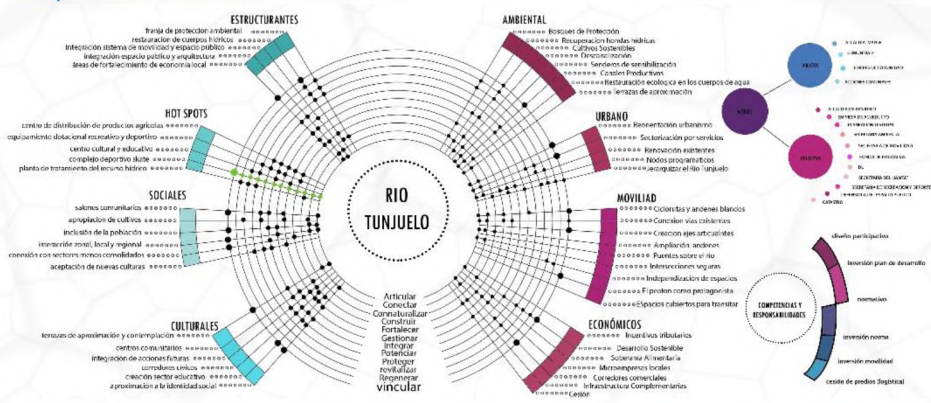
ESTRUCTURANTES
franja de protección ambiental
restauración de cuerpos hídricos
integración sistema de movilidad y espacio público
integración espacio público y arquitectura
áreas de fortalecimiento de economía local

HOT SPOTS
centro de distribución de productos agrícolas
equipamiento dotacional recreativo y deportivo
centro cultural y educativo
complejo deportivo skate
planta de tratamiento del recurso hídrico

SOCIALES
salones comunitarios
apropiación de cultivos
inclusión de la población
interacción zonal, local y regional
conexión con sectores menos consolidados
aceptación de nuevas culturas

CULTURALES
terrazas de aproximación y contemplación
centros comunitarios
integración de acciones futuras
corredores cívicos
creación sector educativo
aproximación a la identidad social

RIO
TUNJUELO

Articular
Conectar
Connaturalizar
Construir
Fortalecer
Gestionar
Integrar
Potenciar
Proteger
revitalizar
Regenerar
vincular

AMBIENTAL
Bosques de Protección
Recuperación rondas hídricas
Cultivos Sostenibles
Descontaminación
Senderos de sensibilización
Canales Productivos
Restauración ecológica en los cuerpos de agua
Terrazas de aproximación

URBANO
Reconexión urbanismo
Sectorización por servicios
Renovación existentes
Nodos programáticos
Jerarquizar el Rio Tunjuelo

MOVILIDAD
Ciclorutas y andenes blandos
Conectar vías existentes
Creación ejes articulantes
Ampliación andenes
Puentes sobre el río
Intersecciones seguras
Independización de espacios
El peatón como protagonista
Espacios cubiertos para transitar

ECONÓMICOS
Incentivos tributarios
Desarrollo Sostenible
Soberanía Alimentaria
Microempresas locales
Corredores comerciales
Infraestructura Complementarias
Gestión

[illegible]

COMPETENCIAS Y RESPONSABILIDADES
diseño participativo
inversión plan de desarrollo
normativo
inversión nueva
inversión movilidad
cesión de predios (logística)